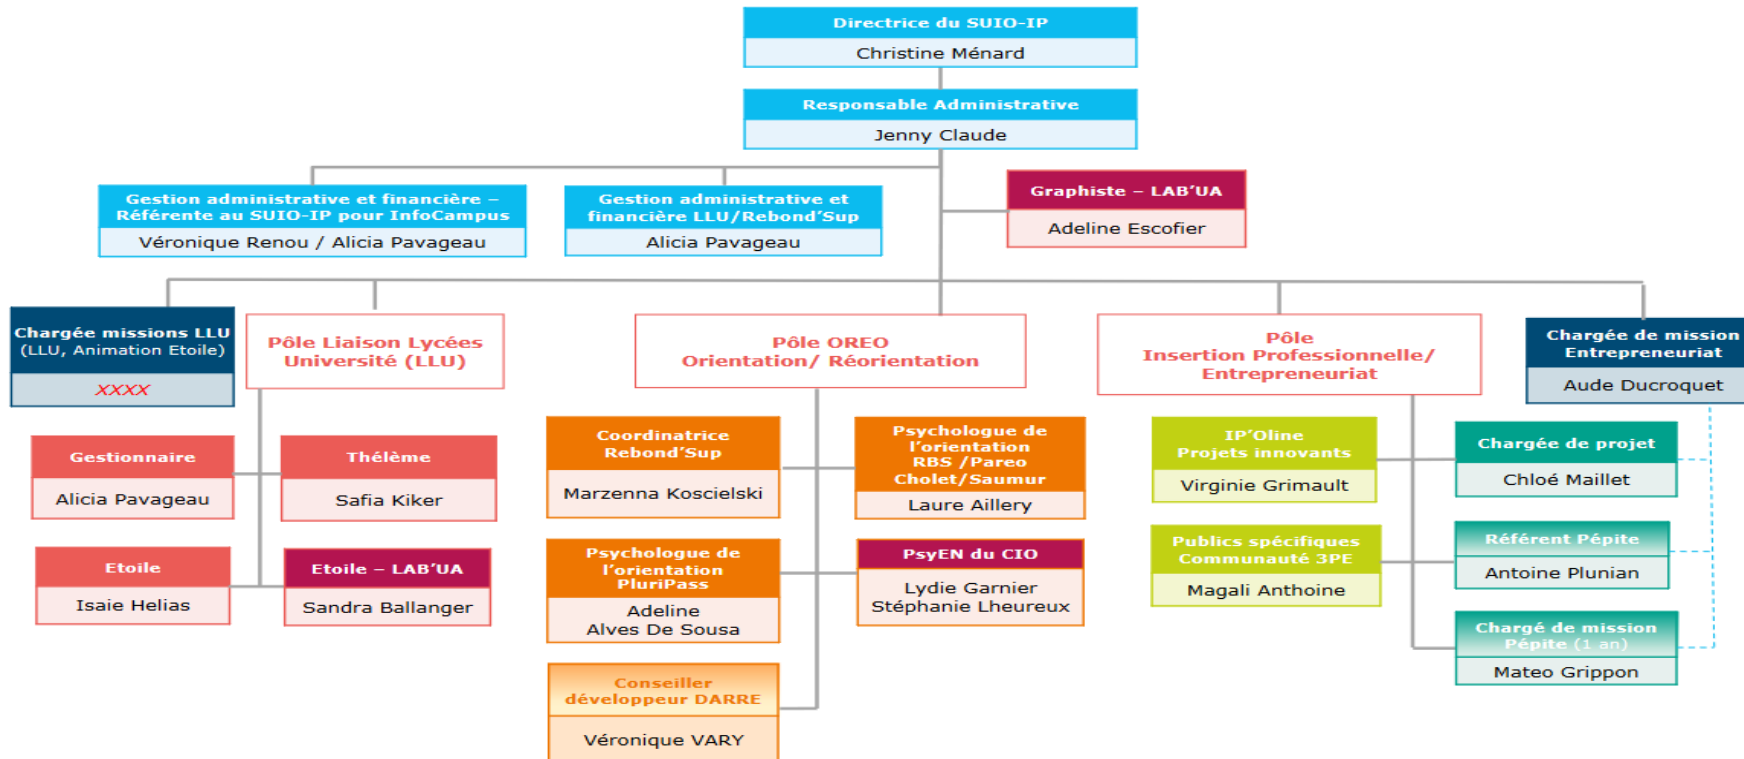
Directrice du SUIO-IP
Christine Ménard

Responsable Administrative
Jenny Claude

Gestion administrative et financière – Référente au SUIO-IP pour InfoCampus
Véronique Renou / Alicia Pavageau

Gestion administrative et financière LLU/Rebond'Sup
Alicia Pavageau

Graphiste – LAB'UA
Adeline Escofier

Chargée missions LLU (LLU, Animation Etoile)
XXXX

Pôle Liaison Lycées Université (LLU)

Gestionnaire
Alicia Pavageau

Thélème
Safia Kiker

Etoile
Isaie Helias

Etoile – LAB'UA
Sandra Ballanger

Pôle OREO Orientation/ Réorientation

Coordinatrice Rebond'Sup
Marzenna Koscielski

Psychologue de l'orientation RBS /Pareo Cholet/Saumur
Laure Aillery

Psychologue de l'orientation PluriPass
Adeline Alves De Sousa

PsyEN du CIO
Lydie Garnier
Stéphanie Lheureux

Conseiller développeur DARRE
Véronique VARY

Pôle Insertion Professionnelle/ Entrepreneuriat

IP'Oline Projets innovants
Virginie Grimault

Publics spécifiques Communauté 3PE
Magali Anthoine

Chargée de mission Entrepreneuriat
Aude Ducroquet

Chargée de projet
Chloé Maillet

Référent Pépite
Antoine Plunian

Chargé de mission Pépite (1 an)
Mateo Grippon